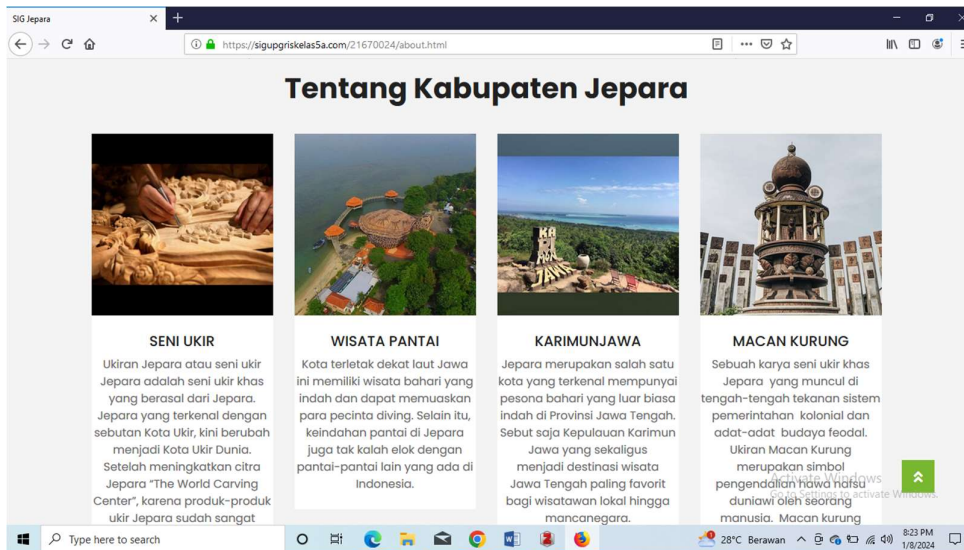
SIG Jepara

https://sigupgriskelas5a.com/21670024/about.html

Tentang Kabupaten Jepara

SENI UKIR

Ukiran Jepara atau seni ukir Jepara adalah seni ukir khas yang berasal dari Jepara. Jepara yang terkenal dengan sebutan Kota Ukir, kini berubah menjadi Kota Ukir Dunia. Setelah meningkatkan citra Jepara "The World Carving Center", karena produk-produk ukir Jepara sudah sangat

WISATA PANTAI

Kota terletak dekat laut Jawa ini memiliki wisata bahari yang indah dan dapat memuaskan para pecinta diving. Selain itu, keindahan pantai di Jepara juga tak kalah elok dengan pantai-pantai lain yang ada di Indonesia.

KARIMUNJAWA

Jepara merupakan salah satu kota yang terkenal mempunyai pesona bahari yang luar biasa indah di Provinsi Jawa Tengah. Sebut saja Kepulauan Karimun Jawa yang sekaligus menjadi destinasi wisata Jawa Tengah paling favorit bagi wisatawan lokal hingga mancanegara.

MACAN KURUNG

Sebuah karya seni ukir khas Jepara yang muncul di tengah-tengah tekanan sistem pemerintahan kolonial dan adat-adat budaya feodal. Ukiran Macan Kurung merupakan simbol pengendalian hawa nafsu duniawi oleh seorang manusia. Macan kurung

Activate Windows
Go to Settings to activate Windows.

Type here to search

28°C Berawan

8:23 PM
1/8/2024